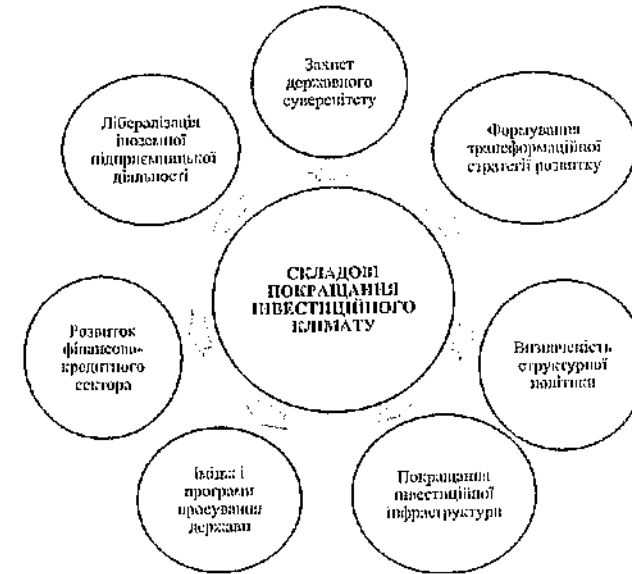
Захист державного суверенітету

Формування трансформаційної стратегії розвитку

Визначеність структурної політики

Покращання інвестиційної інфраструктури

Іміdж і програми просування держави

Розвиток фінансово-кредитного сектора

Лібералізація іноземної підприємницької діяльності

СКЛАДОВІ ПОКРАЩАННЯ ІНВЕСТИЦІЙНОГО КЛІМАТУ